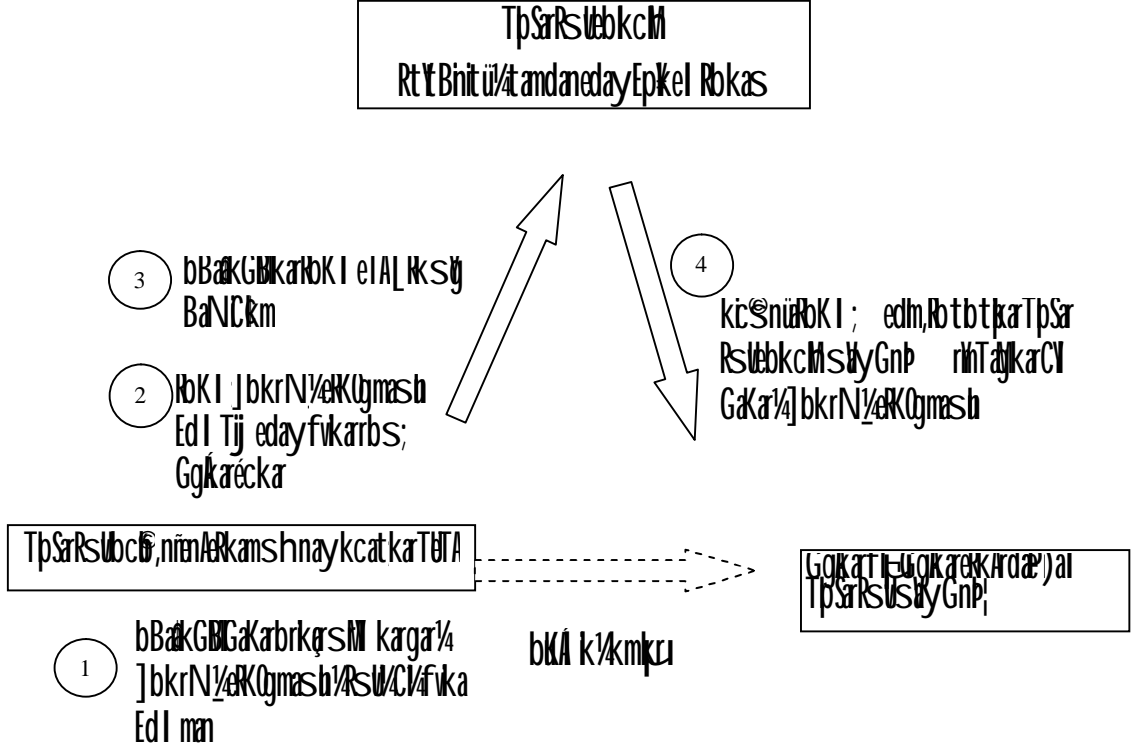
TpSarRsUebkcM
RtYLBnitü¼tamdanedayEpkeI Rbkas

3
bBaákGBkarRbKI elAL Rks Ug BaNiC¢km

2
RbKI ]bkrN_¼eRKOgmasub EdI Tij edayfvkarbs; GgÁkaréckar

4
kic©snüaRbKI ; edIm,ITbtbtkarTpSar RsUebkcMs ay GnP rYmTaMgkarCYI GaKar¼]bkrN_¼eRKOgmasub

TpSarRsUebcB©,nãmAeRkamsh nayk catkarTUtA

GgÁkarTI (GgÁkareKHRdae) al TpSarRsUsay GnP;

1
bBaákGBGaKarbrikçrsMI kargar¼ ]bkrN_¼eRKOgmasub¼RsUv¼CY¼fvka EdI man

bKÁI k¼kmµkrI